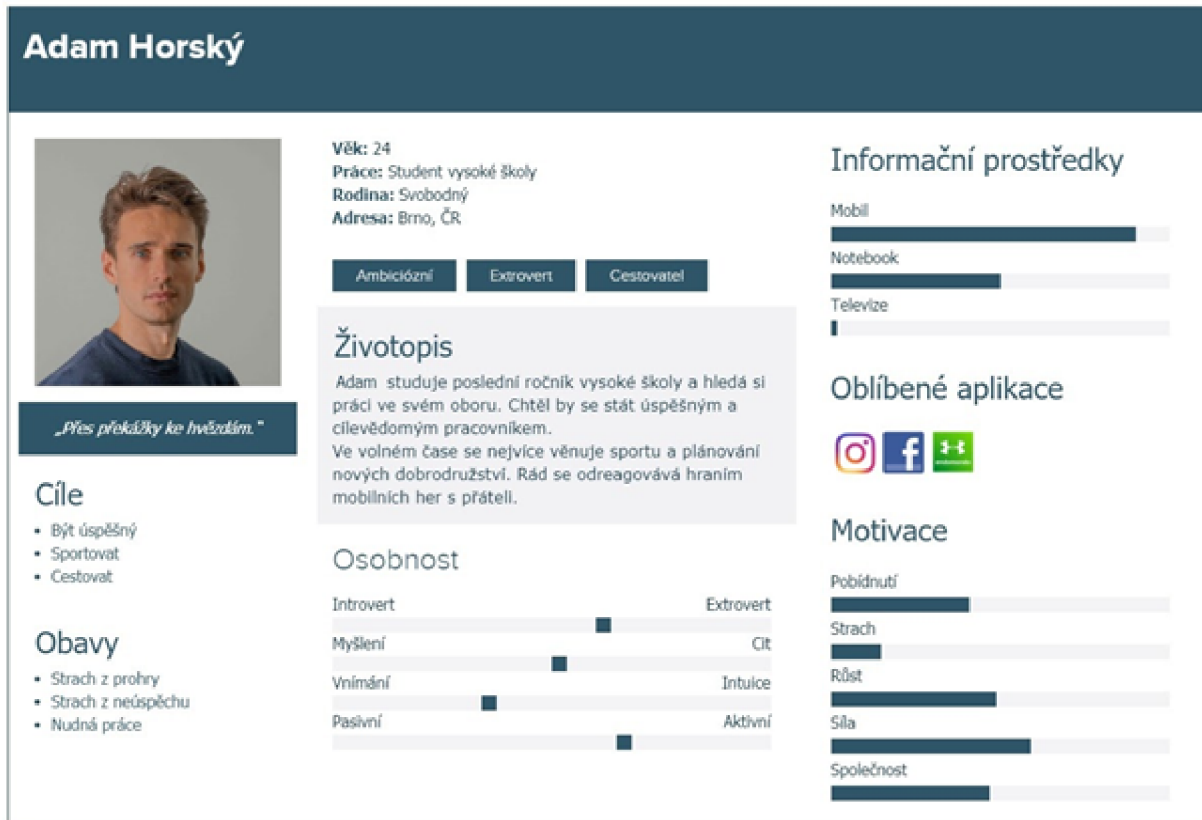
Adam Horský

„Přes překážky ke hvězdám."

Cíle
- Být úspěšný
- Sportovat
- Cestovat

Obavy
- Strach z prohry
- Strach z neúspěchu
- Nudná práce

Věk: 24
Práce: Student vysoké školy
Rodina: Svobodný
Adresa: Brno, ČR

Ambiciózní
Extrovert
Cestovatel

Životopis
Adam studuje poslední ročník vysoké školy a hledá si práci ve svém oboru. Chtěl by se stát úspěšným a cílevědomým pracovníkem.
Ve volném čase se nejvíce věnuje sportu a plánování nových dobrodružství. Rád se odreagovává hraním mobilních her s přáteli.

Osobnost
Introvert Extrovert
Myšlení Cit
Vnímání Intuice
Pasivní Aktivní

Informační prostředky
Mobil
Notebook
Televize

Oblíbené aplikace

Motivace
Pobídnutí
Strach
Růst
Síla
Společnost